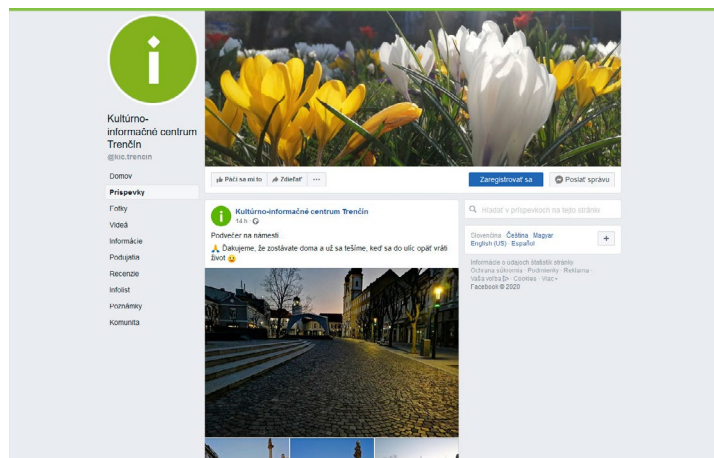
i

Kultúrno-informačné centrum Trenčín
@kic.trencin

Domov
Príspevky
Fotky
Videá
Informácie
Podujatia
Recenzie
Infolist
Poznámky
Komunita

Páči sa mi to
Zdieľať
···
Zaregistrovať sa
Poslať správu

Kultúrno-informačné centrum Trenčín
14 h

Podvečer na námestí
🙏 Ďakujeme, že zostávate doma a už sa tešíme, keď sa do ulíc opäť vráti život 😉

Hľadať v príspevkoch na tejto stránke

Slovenčina · Čeština · Magyar · English (US) · Español
+

Informácie o údajoch štatistík stránky
Ochrana súkromia · Podmienky · Reklama · Vaša voľba · Cookies · Viac
Facebook © 2020